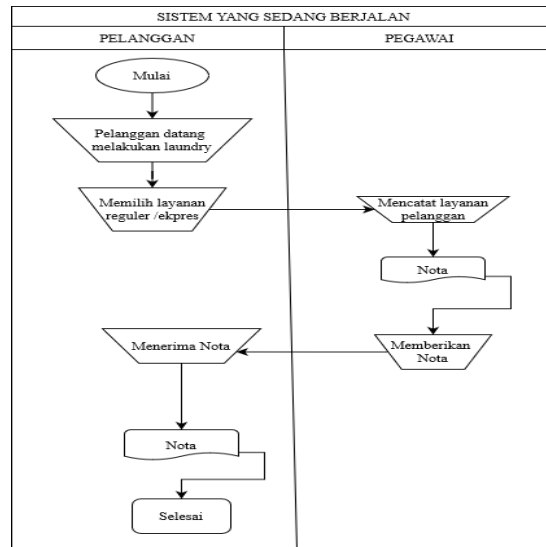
SISTEM YANG SEDANG BERJALAN

PELANGGAN

PEGAWAI

Mulai

Pelanggan datang melakukan laundry

Memilih layanan reguler /ekpres

Mencatat layanan pelanggan

Nota

Memberikan Nota

Menerima Nota

Nota

Selesai